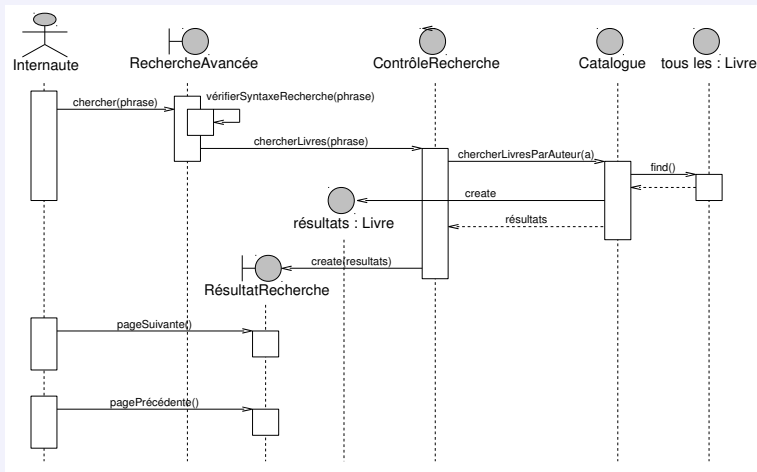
Internaute

RechercheAvancée

ContrôleRecherche

Catalogue

tous les : Livre

chercher(phrase)

vérifierSyntaxeRecherche(phrase)

chercherLivres(phrase)

chercherLivresParAuteur(a)

find()

create

résultats : Livre

résultats

create(resultats)

RésultatRecherche

pageSuivante()

pagePrécédente()